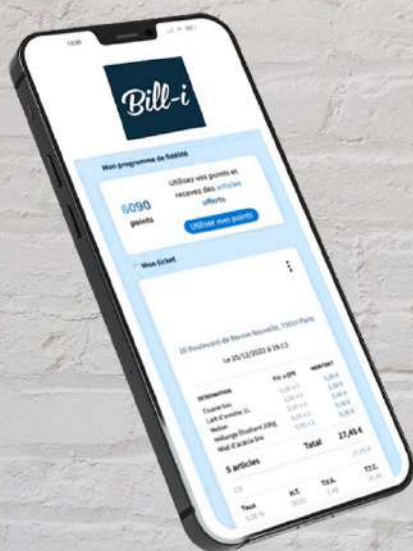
Bill-i

Mon programme de fidélité

6090 points

Utilisez vos points et recevez des articles offerts

Utiliser mes points

Mon ticket

10 Boulevard de Bonne Nouvelle, 75010 Paris

Le 20/12/2022 à 19:13

DESIGNATION
Prix × QTE
MONTANT

Total 27,45 €

5 articles

Taux
H.T.
T.V.A.
T.T.C.